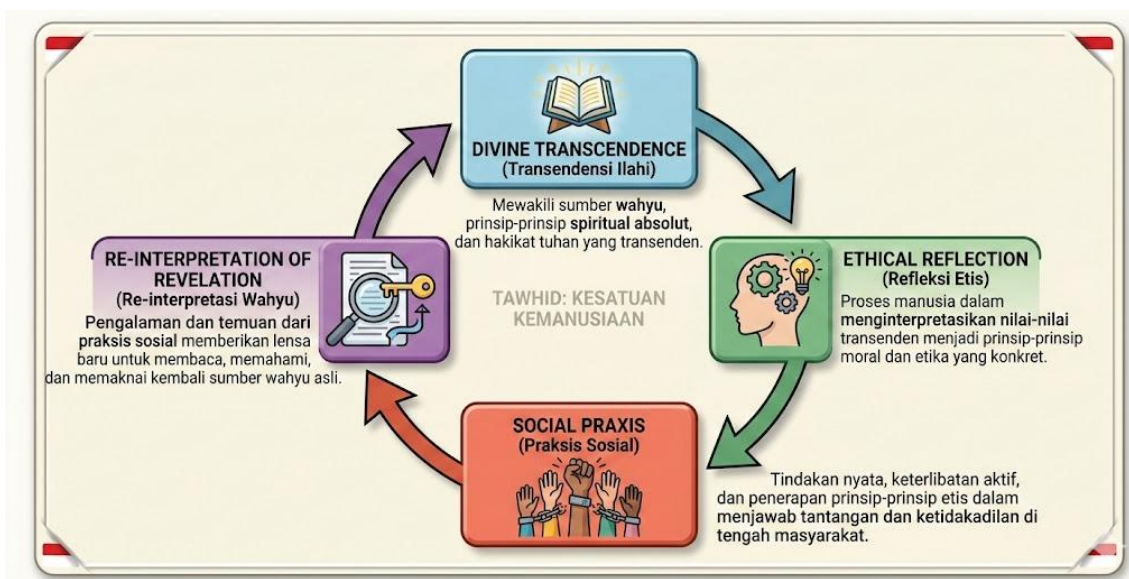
DIVINE TRANSCENDENCE
(Transendensi Ilahi)

Mewakili sumber wahyu, prinsip-prinsip spiritual absolut, dan hakikat tuhan yang transenden.

ETHICAL REFLECTION
(Refleksi Etis)

Proses manusia dalam menginterpretasikan nilai-nilai transenden menjadi prinsip-prinsip moral dan etika yang konkret.

RE-INTERPRETATION OF REVELATION
(Re-interpretasi Wahyu)

Pengalaman dan temuan dari praksis sosial memberikan lensa baru untuk membaca, memahami, dan memaknai kembali sumber wahyu asli.

TAWHID: KESATUAN KEMANUSIAAN

SOCIAL PRAXIS
(Praksis Sosial)

Tindakan nyata, keterlibatan aktif, dan penerapan prinsip-prinsip etis dalam menjawab tantangan dan ketidakadilan di tengah masyarakat.